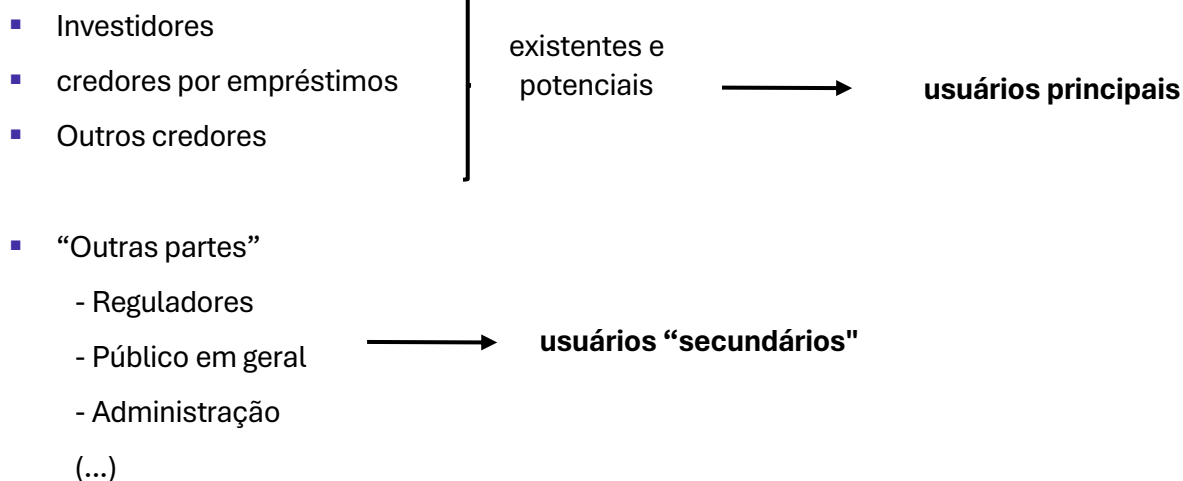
- Investidores
- credores por empréstimos
- Outros credores

existentes e potenciais → **usuários principais**

- “Outras partes”
  - Reguladores
  - Público em geral
  - Administração
  (...)

→ **usuários “secundários"**